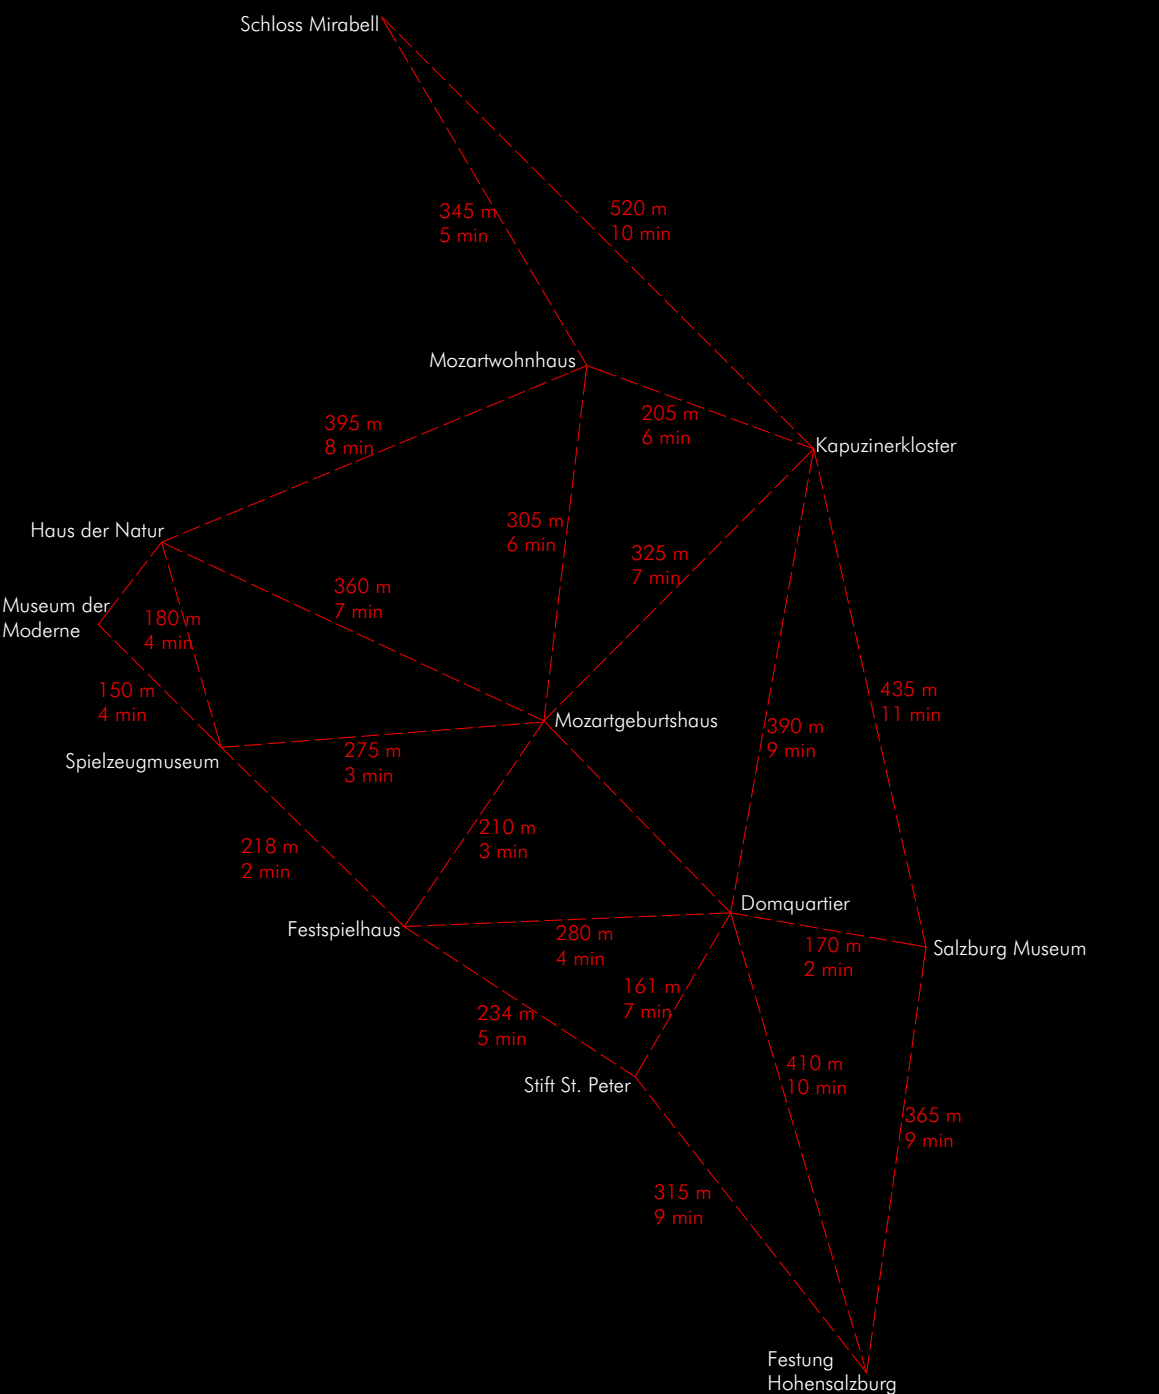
Schloss Mirabell

345 m
5 min

520 m
10 min

Mozartwohnhaus

395 m
8 min

205 m
6 min

Kapuzinerkloster

Haus der Natur

305 m
6 min

325 m
7 min

Museum der Moderne

180 m
4 min

360 m
7 min

150 m
4 min

Mozartgeburtshaus

435 m
11 min

390 m
9 min

Spielzeugmuseum

275 m
3 min

218 m
2 min

210 m
3 min

Domquartier

Festspielhaus

280 m
4 min

170 m
2 min

Salzburg Museum

161 m
7 min

234 m
5 min

Stift St. Peter

410 m
10 min

365 m
9 min

315 m
9 min

Festung Hohensalzburg